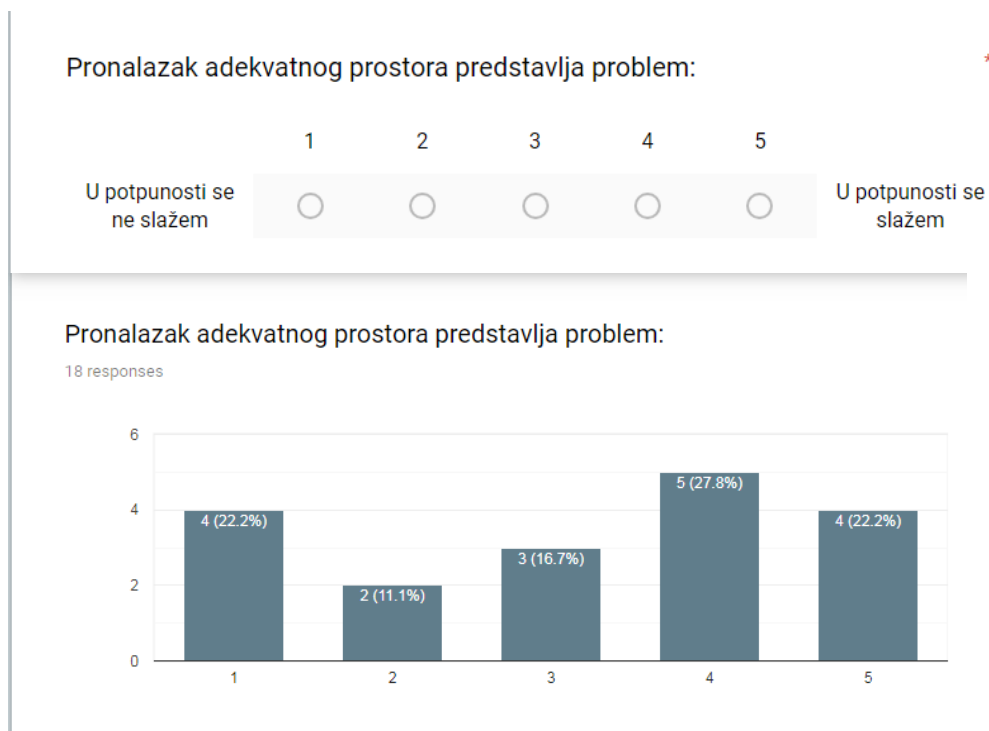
Pronalazak adekvatnog prostora predstavlja problem: *

| | 1 | 2 | 3 | 4 | 5 | |
|---|---|---|---|---|---|---|
| U potpunosti se ne slažem | ○ | ○ | ○ | ○ | ○ | U potpunosti se slažem |

Pronalazak adekvatnog prostora predstavlja problem:

18 responses

6
4
2
0

4 (22.2%)
2 (11.1%)
3 (16.7%)
5 (27.8%)
4 (22.2%)

1 2 3 4 5